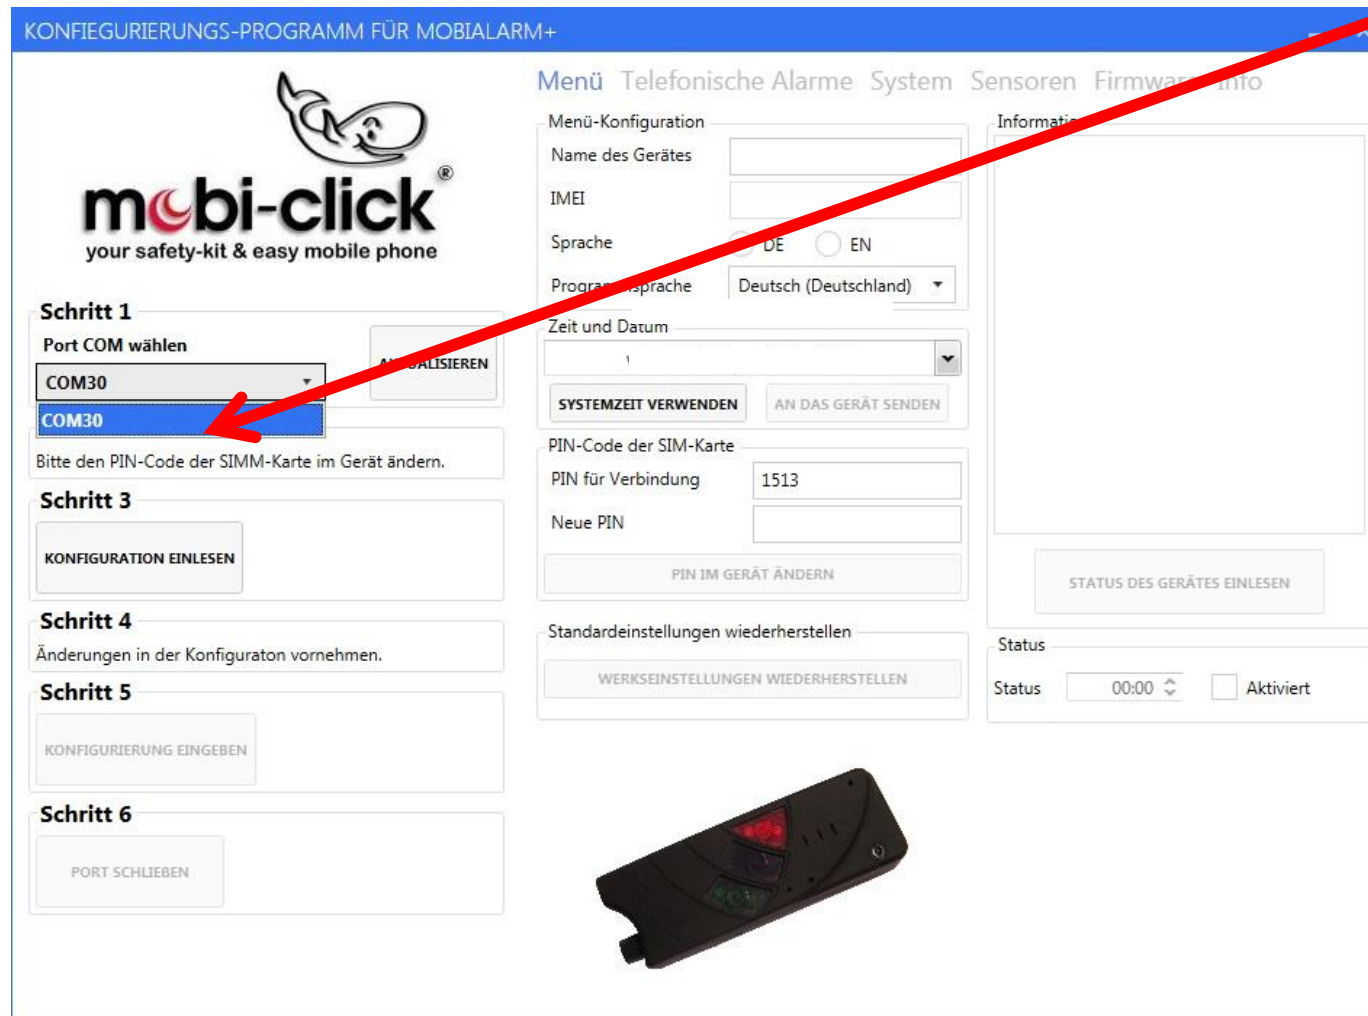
KONFIEGURIERUNGS-PROGRAMM FÜR MOBIALARM+

mobi-click®
your safety-kit & easy mobile phone

Schritt 1
Port COM wählen
COM30
COM30
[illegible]ALISIEREN

Bitte den PIN-Code der SIMM-Karte im Gerät ändern.

Schritt 3
KONFIGURATION EINLESEN

Schritt 4
Änderungen in der Konfiguraton vornehmen.

Schritt 5
KONFIGURIERUNG EINGEBEN

Schritt 6
PORT SCHLIEßEN

Menü Telefonische Alarme System Sensoren Firmwa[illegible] Info

Menü-Konfiguration
Name des Gerätes
IMEI
Sprache DE EN
Progra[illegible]sprache Deutsch (Deutschland)

Zeit und Datum
SYSTEMZEIT VERWENDEN AN DAS GERÄT SENDEN

PIN-Code der SIM-Karte
PIN für Verbindung 1513
Neue PIN
PIN IM GERÄT ÄNDERN

Standardeinstellungen wiederherstellen
WERKSEINSTELLUNGEN WIEDERHERSTELLEN

Informati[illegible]
STATUS DES GERÄTES EINLESEN

Status
Status 00:00 Aktiviert